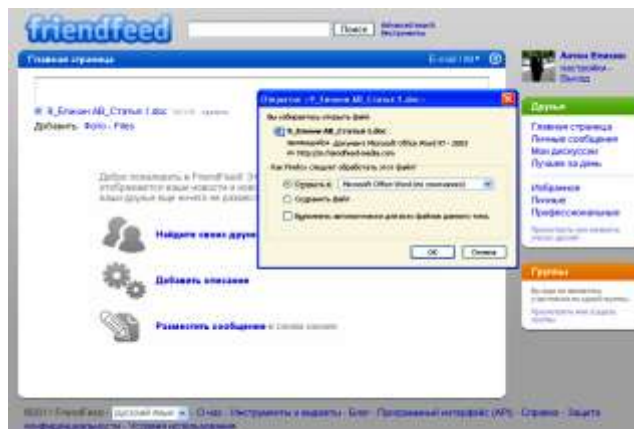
friendfeed

Поиск Advanced search Инструменты

Главная страница

E-mail/IM

Антон Елисеев настройки Выход

Я_Елисеев АВ_Статья 1.doc

Добавить: Фото · Files

Открытие «Я_Елисеев АВ_Статья 1.doc»

Вы собираетесь открыть файл

Я_Елисеев АВ_Статья 1.doc

являющийся: Документ Microsoft Office Word 97 - 2003

из http://m.friendfeed-media.com

Как Firefox следует обработать этот файл?

Открыть в Microsoft Office Word (по умолчанию)

Сохранить файл

Выполнять автоматически для всех файлов данного типа.

OK Отмена

Добро пожаловать в FriendFeed! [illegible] отображается ваши новости и новос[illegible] ваши друзья еще ничего не размес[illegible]

Найдите своих друз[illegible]

Добавить описание

Разместить сообщение в своем канале

Друзья

Главная страница
Личные сообщения
Мои дискуссии
Лучшее за день

Избранное
Личные
Профессиональные

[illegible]

Группы

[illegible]

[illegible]

©2011 FriendFeed русский язык · О нас · Инструменты и виджеты · Блог · Программный интерфейс (API) · Справка · Защита конфиденциальности · Условия использования